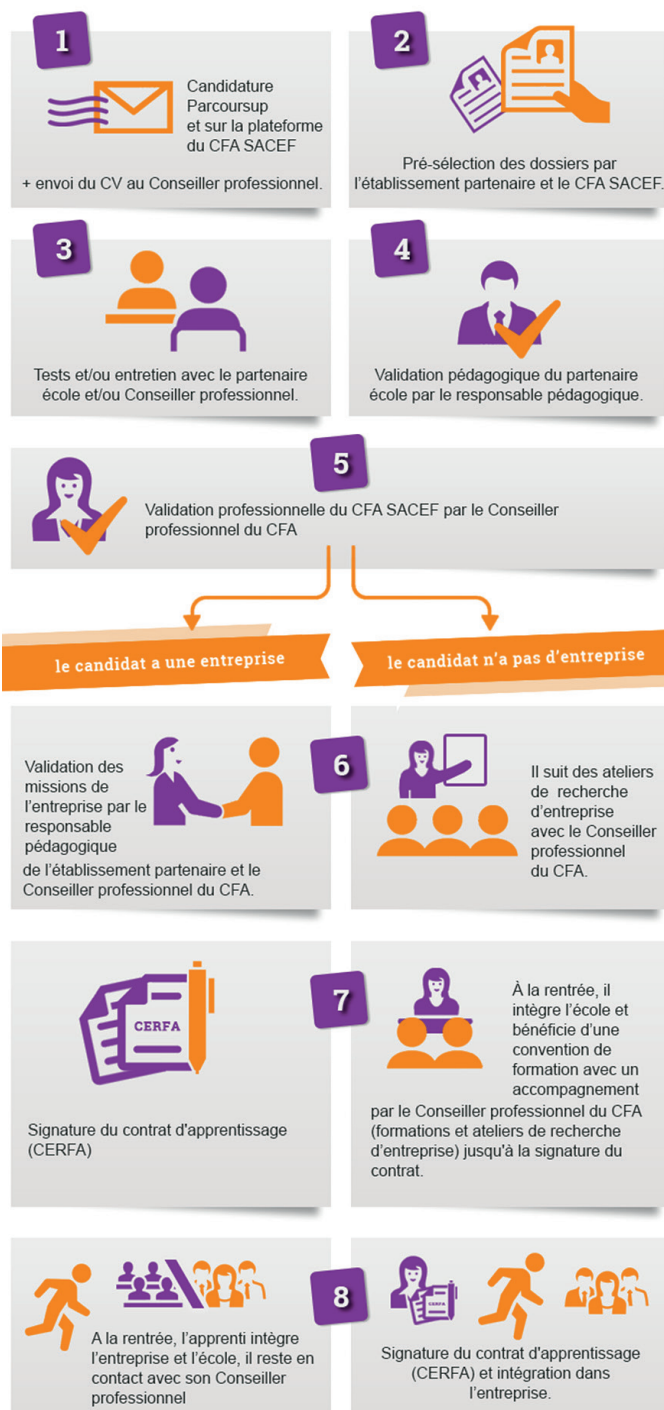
1

Candidature Parcoursup et sur la plateforme du CFA SACEF

+ envoi du CV au Conseiller professionnel.

2

Pré-sélection des dossiers par l'établissement partenaire et le CFA SACEF.

3

Tests et/ou entretien avec le partenaire école et/ou Conseiller professionnel.

4

Validation pédagogique du partenaire école par le responsable pédagogique.

5

Validation professionnelle du CFA SACEF par le Conseiller professionnel du CFA

le candidat a une entreprise

le candidat n'a pas d'entreprise

Validation des missions de l'entreprise par le responsable pédagogique de l'établissement partenaire et le Conseiller professionnel du CFA.

6

Il suit des ateliers de recherche d'entreprise avec le Conseiller professionnel du CFA.

CERFA

Signature du contrat d'apprentissage (CERFA)

7

À la rentrée, il intègre l'école et bénéficie d'une convention de formation avec un accompagnement par le Conseiller professionnel du CFA (formations et ateliers de recherche d'entreprise) jusqu'à la signature du contrat.

A la rentrée, l'apprenti intègre l'entreprise et l'école, il reste en contact avec son Conseiller professionnel

8

CERFA

Signature du contrat d'apprentissage (CERFA) et intégration dans l'entreprise.